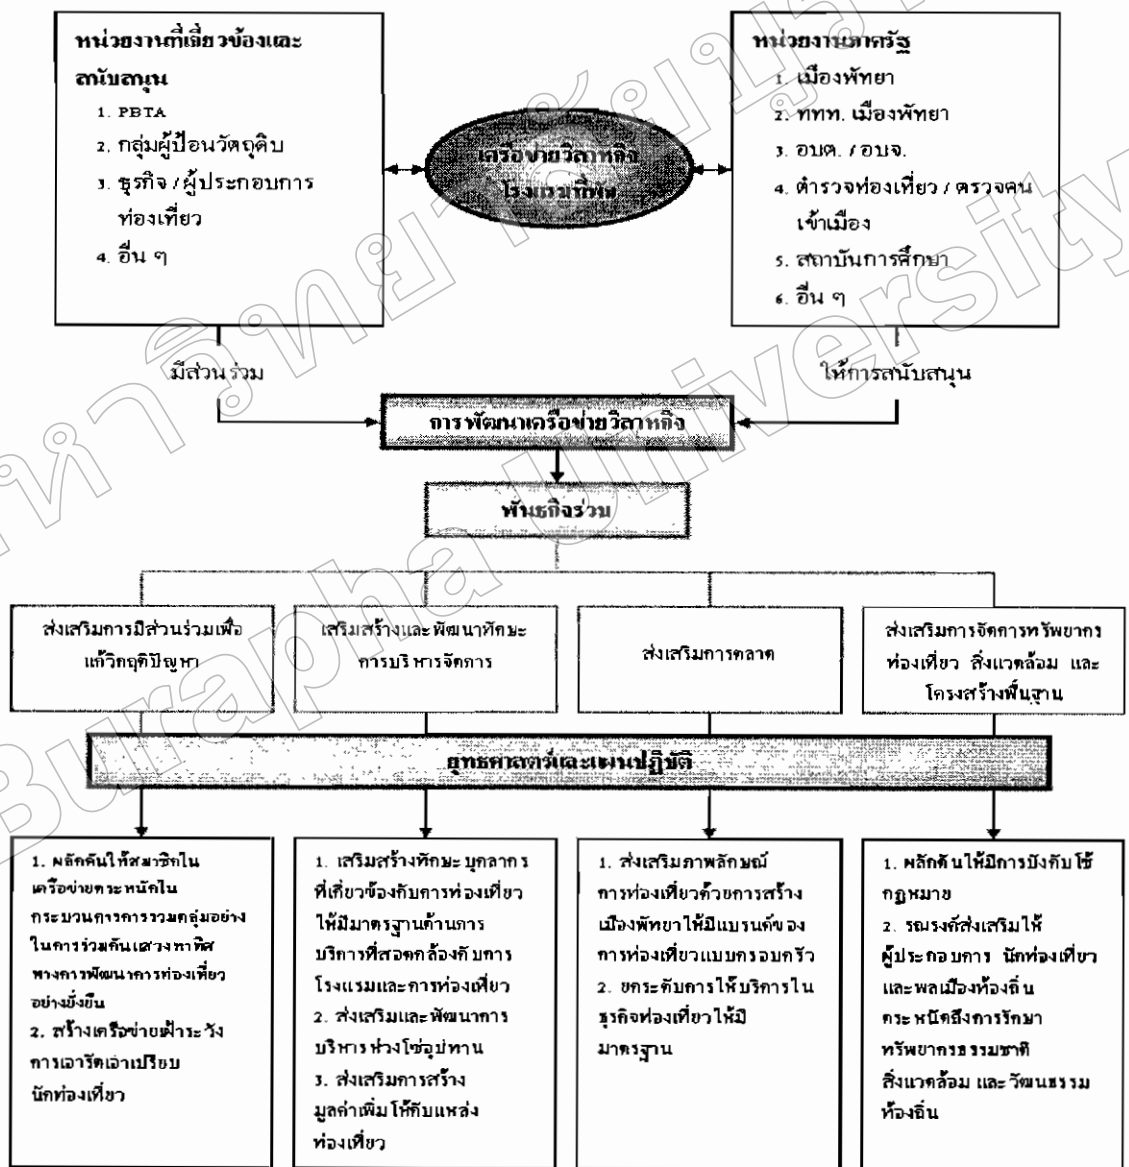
หน่วยงานที่เกี่ยวข้องและสนับสนุน

1. PBTA

2. กลุ่มผู้ป้อนวัตถุดิบ

3. ธุรกิจ / ผู้ประกอบการท่องเที่ยว

4. อื่น ๆ

เครือข่ายวิสาหกิจโรงแรมที่พัก

หน่วยงานภาครัฐ

1. เมืองพัทยา

2. ททท. เมืองพัทยา

3. อบต. / อบจ.

4. ตำรวจท่องเที่ยว / ตรวจคนเข้าเมือง

5. สถาบันการศึกษา

6. อื่น ๆ

มีส่วนร่วม

ให้การสนับสนุน

การพัฒนาเครือข่ายวิสาหกิจ

พันธกิจร่วม

ส่งเสริมการมีส่วนร่วมเพื่อแก้วิกฤติปัญหา

เสริมสร้างและพัฒนาทักษะการบริหารจัดการ

ส่งเสริมการตลาด

ส่งเสริมการจัดการทรัพยากรท่องเที่ยว สิ่งแวดล้อม และโครงสร้างพื้นฐาน

ยุทธศาสตร์และแผนปฏิบัติ

1. ผลักดันให้สมาชิกในเครือข่ายตระหนักในกระบวนการการรวมกลุ่มอย่างในการร่วมกันแสวงหาทิศทางการพัฒนาการท่องเที่ยวอย่างยั่งยืน
2. สร้างเครือข่ายเฝ้าระวังการเอารัดเอาเปรียบนักท่องเที่ยว

1. เสริมสร้างทักษะบุคลากรที่เกี่ยวข้องกับการท่องเที่ยวให้มีมาตรฐานด้านการบริการที่สอดคล้องกับการโรงแรมและการท่องเที่ยว
2. ส่งเสริมและพัฒนาการบริหารห่วงโซ่อุปทาน
3. ส่งเสริมการสร้างมูลค่าเพิ่มให้กับแหล่งท่องเที่ยว

1. ส่งเสริมภาพลักษณ์การท่องเที่ยวด้วยการสร้างเมืองพัทยาให้มีแบรนด์ของการท่องเที่ยวแบบครอบครัว
2. ยกระดับการให้บริการในธุรกิจท่องเที่ยวให้มีมาตรฐาน

1. ผลักดันให้มีการบังคับใช้กฎหมาย
2. รณรงค์ส่งเสริมให้ผู้ประกอบการ นักท่องเที่ยว และพลเมืองท้องถิ่นตระหนักถึงการรักษาทรัพยากรธรรมชาติ สิ่งแวดล้อม และวัฒนธรรมท้องถิ่น

มหาวิทยาลัยบูรพา Burapha University